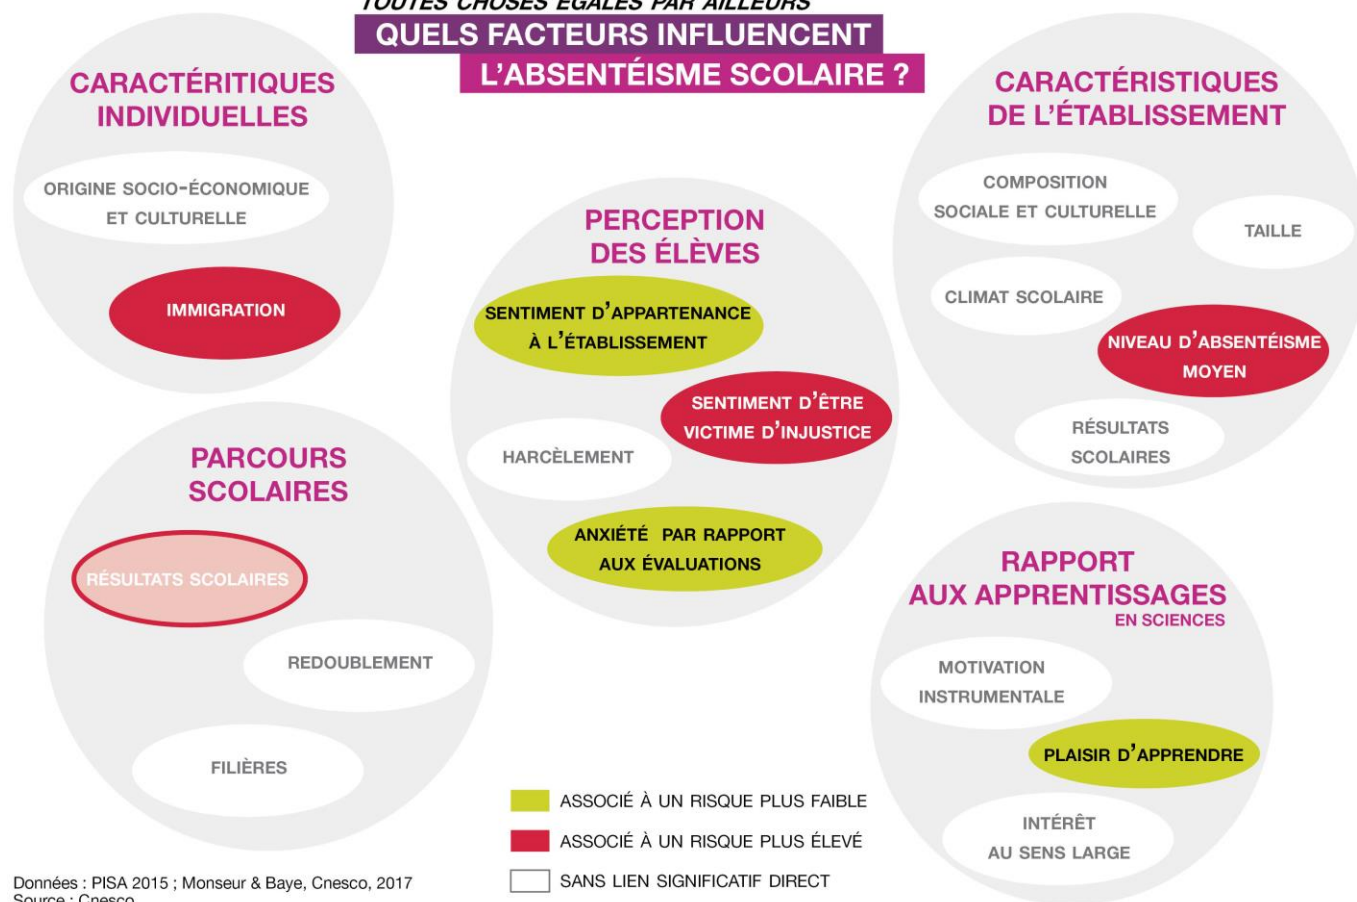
TOUTES CHOSES ÉGALES PAR AILLEURS
QUELS FACTEURS INFLUENCENT L'ABSENTÉISME SCOLAIRE ?

CARACTÉRITIQUES INDIVIDUELLES

ORIGINE SOCIO-ÉCONOMIQUE ET CULTURELLE

IMMIGRATION

PARCOURS SCOLAIRES

RÉSULTATS SCOLAIRES

REDOUBLEMENT

FILIÈRES

PERCEPTION DES ÉLÈVES

SENTIMENT D'APPARTENANCE À L'ÉTABLISSEMENT

SENTIMENT D'ÊTRE VICTIME D'INJUSTICE

HARCÈLEMENT

ANXIÉTÉ PAR RAPPORT AUX ÉVALUATIONS

CARACTÉRISTIQUES DE L'ÉTABLISSEMENT

COMPOSITION SOCIALE ET CULTURELLE

TAILLE

CLIMAT SCOLAIRE

NIVEAU D'ABSENTÉISME MOYEN

RÉSULTATS SCOLAIRES

RAPPORT AUX APPRENTISSAGES EN SCIENCES

MOTIVATION INSTRUMENTALE

PLAISIR D'APPRENDRE

INTÉRÊT AU SENS LARGE

ASSOCIÉ À UN RISQUE PLUS FAIBLE
ASSOCIÉ À UN RISQUE PLUS ÉLEVÉ
SANS LIEN SIGNIFICATIF DIRECT

Données : PISA 2015 ; Monseur & Baye, Cnesco, 2017
Source : Cnesco